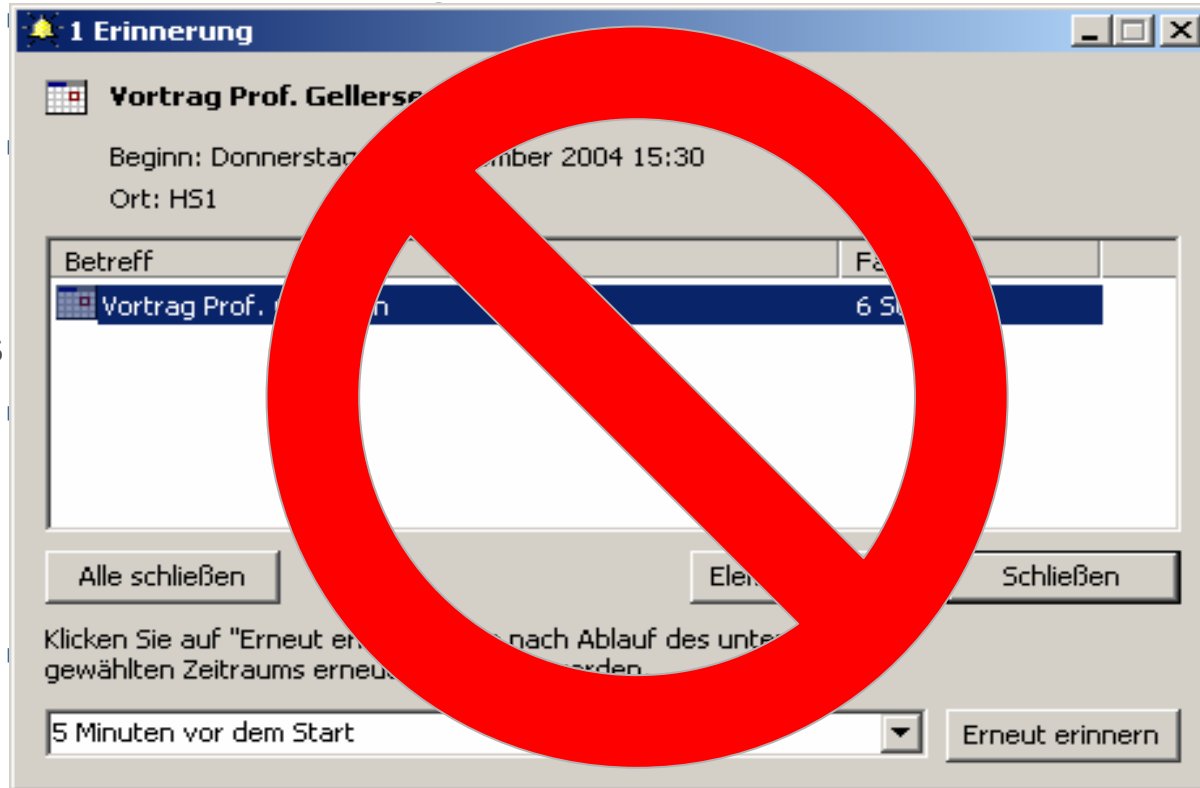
1 Erinnerung

Vortrag Prof. Gellerse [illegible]

Beginn: Donnerstag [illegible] mber 2004 15:30

Ort: HS1

| Betreff | Fä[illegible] |
|---|---|
| Vortrag Prof. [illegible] n | 6 St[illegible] |

Alle schließen

Ele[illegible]

Schließen

Klicken Sie auf "Erneut er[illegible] nach Ablauf des unte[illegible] gewählten Zeitraums erneu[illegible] rden.

5 Minuten vor dem Start

Erneut erinnern